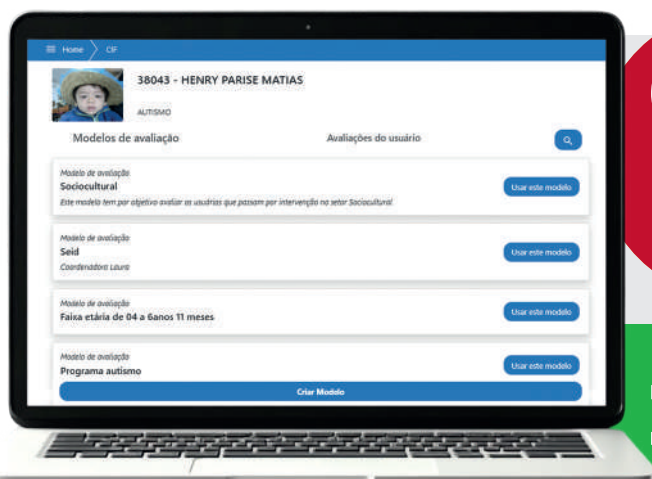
Home CF

38043 - HENRY PARISE MATIAS

AUTISMO

Modelos de avaliação

Avaliações do usuário

Modelo de avaliação
Sociocultural
Este modelo tem por objetivo avaliar os usuários que passam por intervenção no setor Sociocultural.
Usar este modelo

Modelo de avaliação
Seid
Coordenadora Laura
Usar este modelo

Modelo de avaliação
Faixa etária de 04 a 6anos 11 meses
Usar este modelo

Modelo de avaliação
Programa autismo
Usar este modelo

Criar Modelo